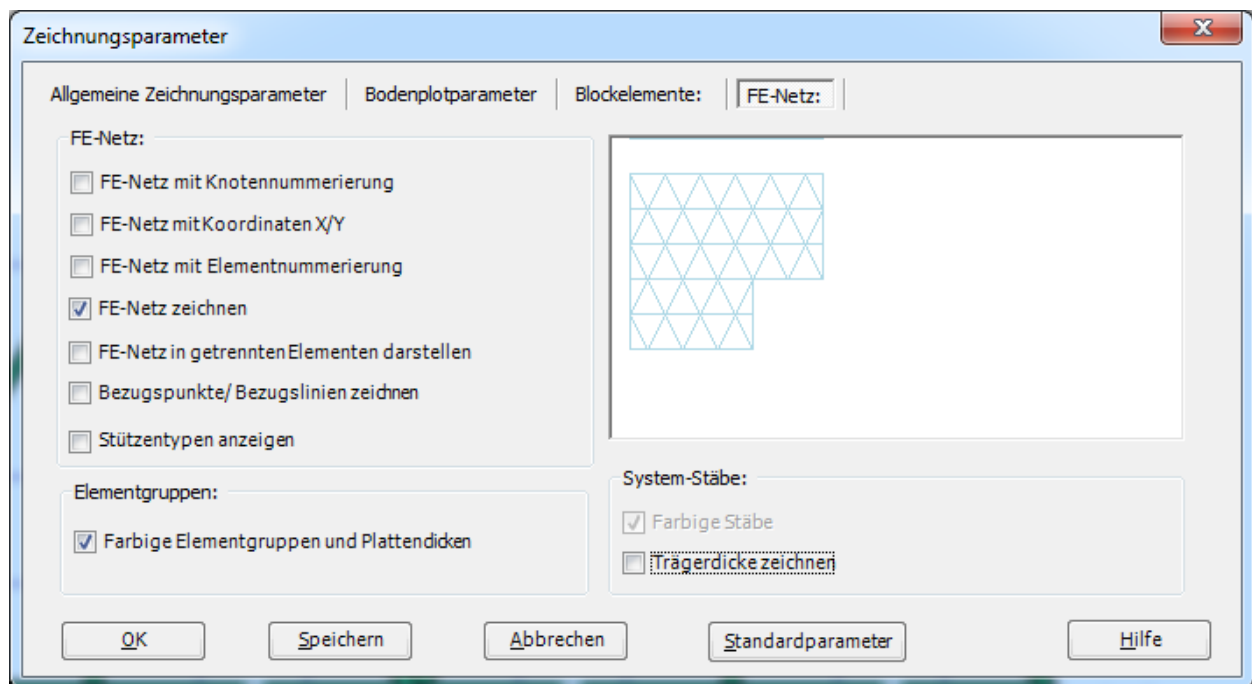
Zeichnungsparameter

X

Allgemeine Zeichnungsparameter | Bodenplotparameter | Blockelemente: | FE-Netz:

FE-Netz:

FE-Netz mit Knotennummerierung

FE-Netz mit Koordinaten X/Y

FE-Netz mit Elementnummerierung

FE-Netz zeichnen

FE-Netz in getrennten Elementen darstellen

Bezugspunkte/ Bezugslinien zeichnen

Stützentypen anzeigen

Elementgruppen:

Farbige Elementgruppen und Plattendicken

System-Stäbe:

Farbige Stäbe

Trägerdicke zeichnen

OK

Speichern

Abbrechen

Standardparameter

Hilfe